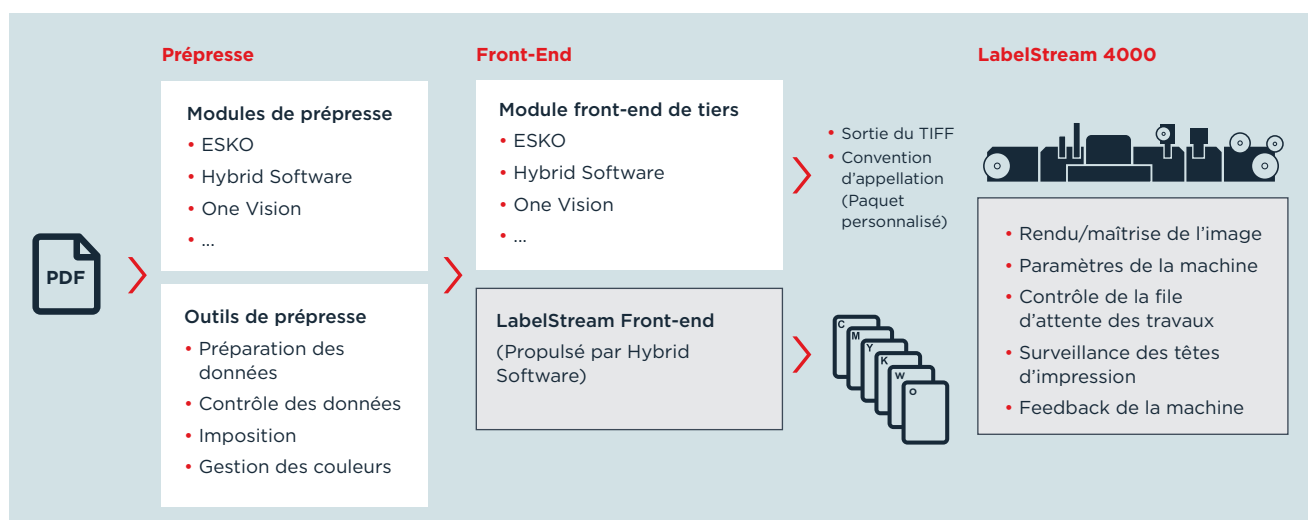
Prépresse

Front-End

LabelStream 4000

PDF

Modules de prépresse
• ESKO
• Hybrid Software
• One Vision
• ...

Outils de prépresse
• Préparation des données
• Contrôle des données
• Imposition
• Gestion des couleurs

Module front-end de tiers
• ESKO
• Hybrid Software
• One Vision
• ...

LabelStream Front-end
(Propulsé par Hybrid Software)

• Sortie du TIFF
• Convention d'appellation (Paquet personnalisé)

C
M
Y
K
W
O

• Rendu/maîtrise de l'image
• Paramètres de la machine
• Contrôle de la file d'attente des travaux
• Surveillance des têtes d'impression
• Feedback de la machine